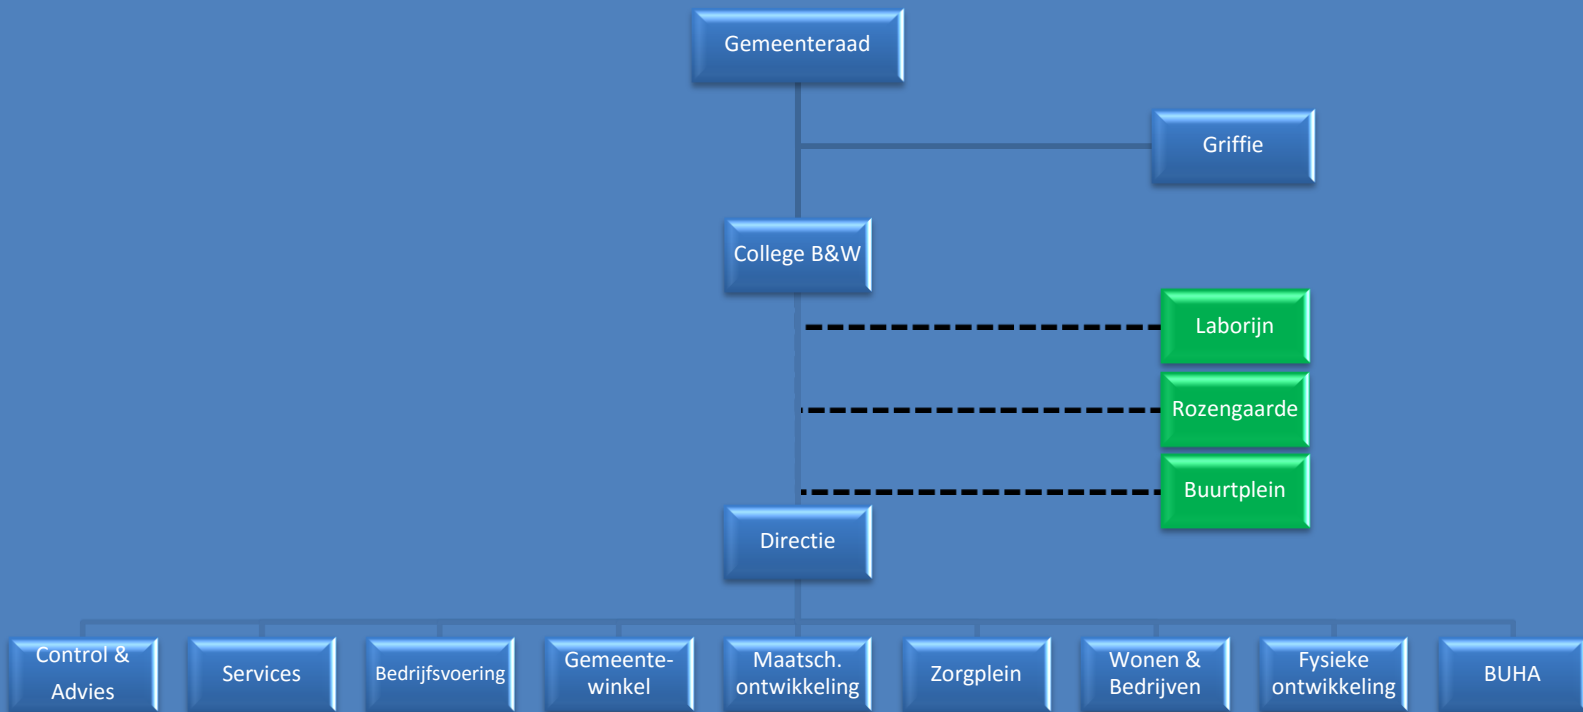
Gemeenteraad

Griffie

College B&W

Laborijn

Rozengaarde

Buurtplein

Directie

Control & Advies

Services

Bedrijfsvoering

Gemeente-winkel

Maatsch. ontwikkeling

Zorgplein

Wonen & Bedrijven

Fysieke ontwikkeling

BUHA